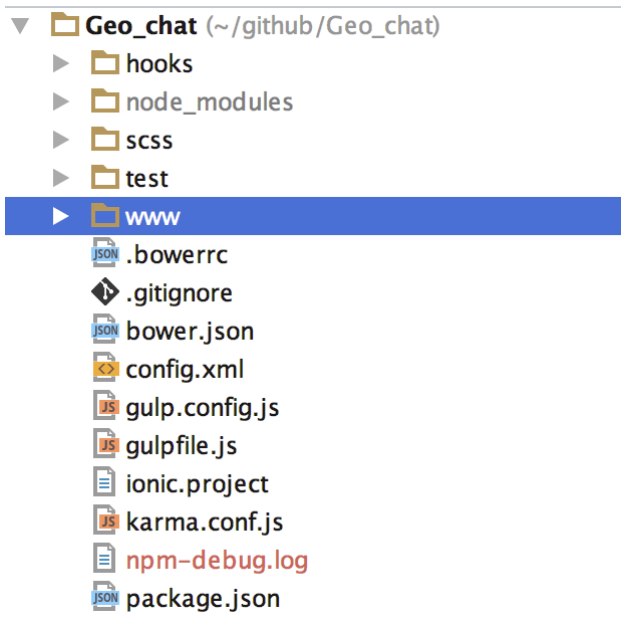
Geo_chat (~/github/Geo_chat)
hooks
node_modules
scss
test
www
JSON .bowerrc
.gitignore
JSON bower.json
<> config.xml
JS gulp.config.js
JS gulpfile.js
ionic.project
JS karma.conf.js
npm-debug.log
JSON package.json